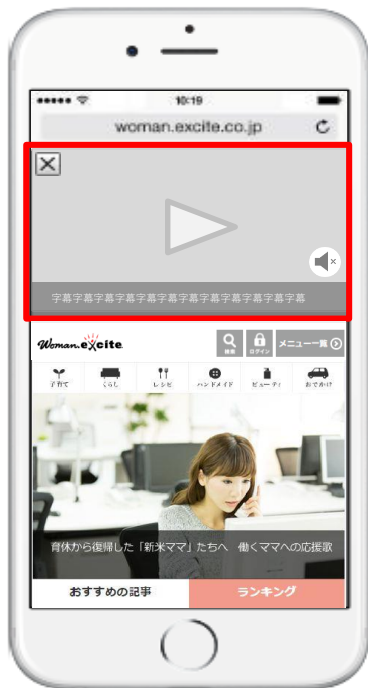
10:19

woman.excite.co.jp

字幕字幕字幕字幕字幕字幕字幕字幕字幕字幕字幕字幕

Woman.excite

検索

ログイン

メニュー一覧

子育て

くらし

レシピ

ハンドメイド

ビューティ

おでかけ

育休から復帰した「新米ママ」たちへ　働くママへの応援歌

おすすめの記事

ランキング